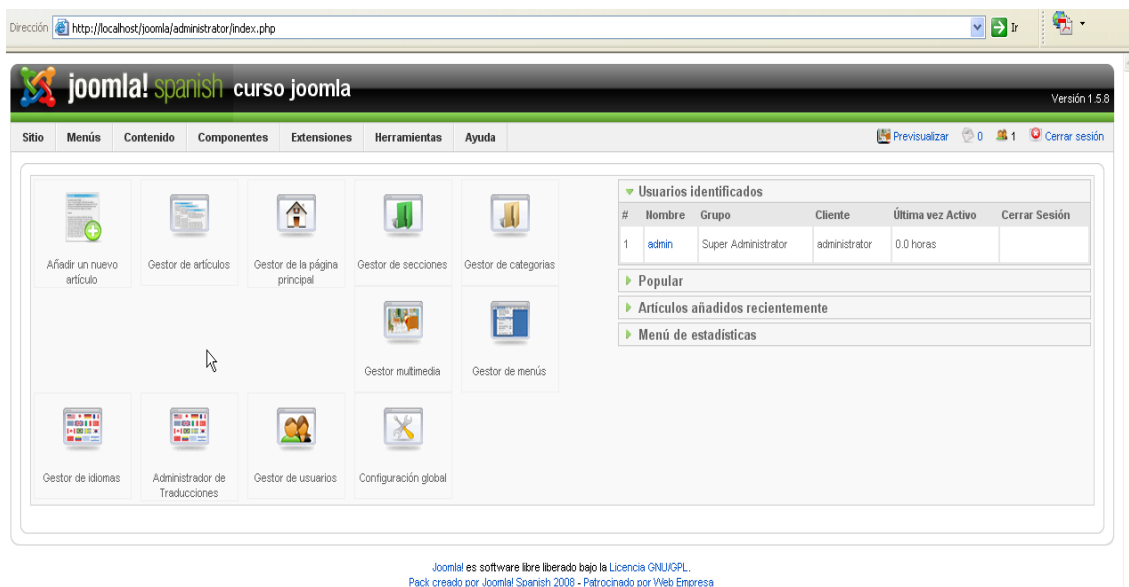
Dirección http://localhost/joomla/administrator/index.php Ir

joomla! spanish curso joomla

Versión 1.5.8

Sitio Menús Contenido Componentes Extensiones Herramientas Ayuda

Previsualizar 0 1 Cerrar sesión

Añadir un nuevo artículo

Gestor de artículos

Gestor de la página principal

Gestor de secciones

Gestor de categorías

Gestor multimedia

Gestor de menús

Gestor de idiomas

Administrador de Traducciones

Gestor de usuarios

Configuración global

Usuarios identificados

| # | Nombre | Grupo | Cliente | Última vez Activo | Cerrar Sesión |
|---|---|---|---|---|---|
| 1 | admin | Super Administrator | administrator | 0.0 horas | |

Popular

Artículos añadidos recientemente

Menú de estadísticas

Joomla! es software libre liberado bajo la Licencia GNU/GPL.
Pack creado por Joomla! Spanish 2008 - Patrocinado por Web Empresa